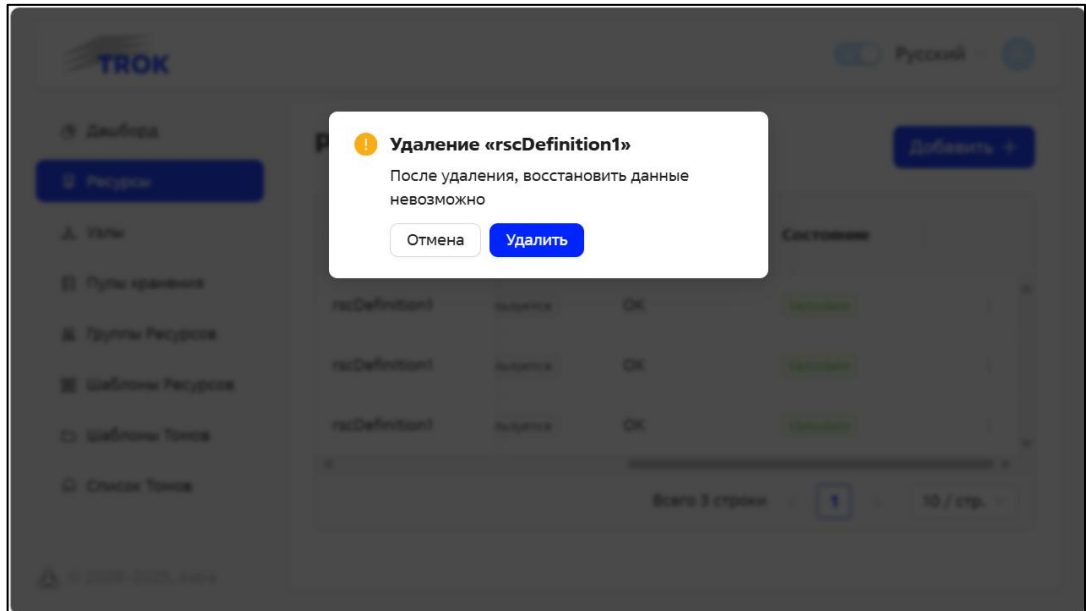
TROK

Русский

Дашборд

Ресурсы

Узлы

Пулы хранения

Группы Ресурсов

Шаблоны Ресурсов

Шаблоны Томов

Список Томов

Р

Добавить +

Удаление «rscDefinition1»

После удаления, восстановить данные невозможно

Отмена Удалить

Состояние

| rscDefinition1 | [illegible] | OK | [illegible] |
|---|---|---|---|
| rscDefinition1 | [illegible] | OK | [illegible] |
| rscDefinition1 | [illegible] | OK | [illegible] |

Всего 3 строки 1 10 / стр.

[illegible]